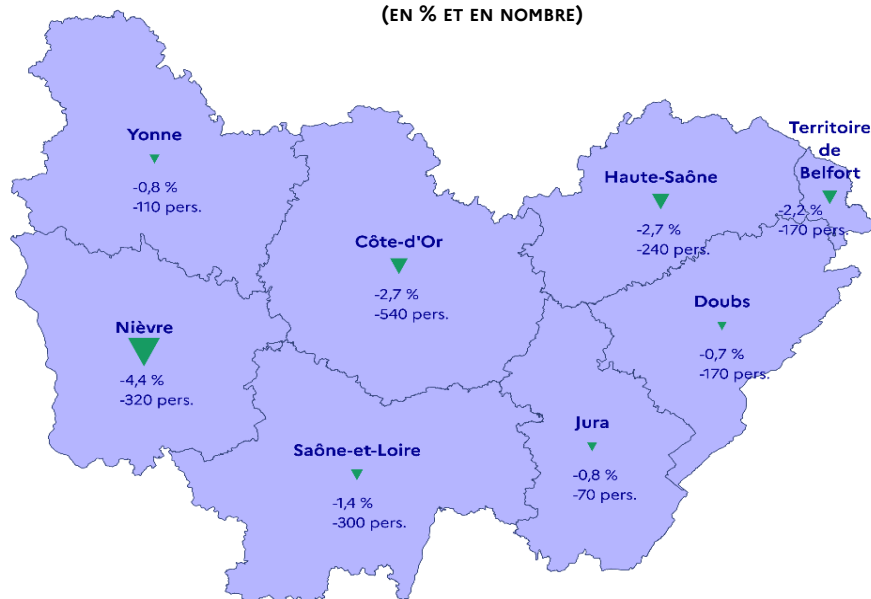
(EN % ET EN NOMBRE)

Yonne
-0,8 %
-110 pers.

Côte-d'Or
-2,7 %
-540 pers.

Haute-Saône
-2,7 %
-240 pers.

Territoire de Belfort
-2,2 %
-170 pers.

Nièvre
-4,4 %
-320 pers.

Doubs
-0,7 %
-170 pers.

Jura
-0,8 %
-70 pers.

Saône-et-Loire
-1,4 %
-300 pers.